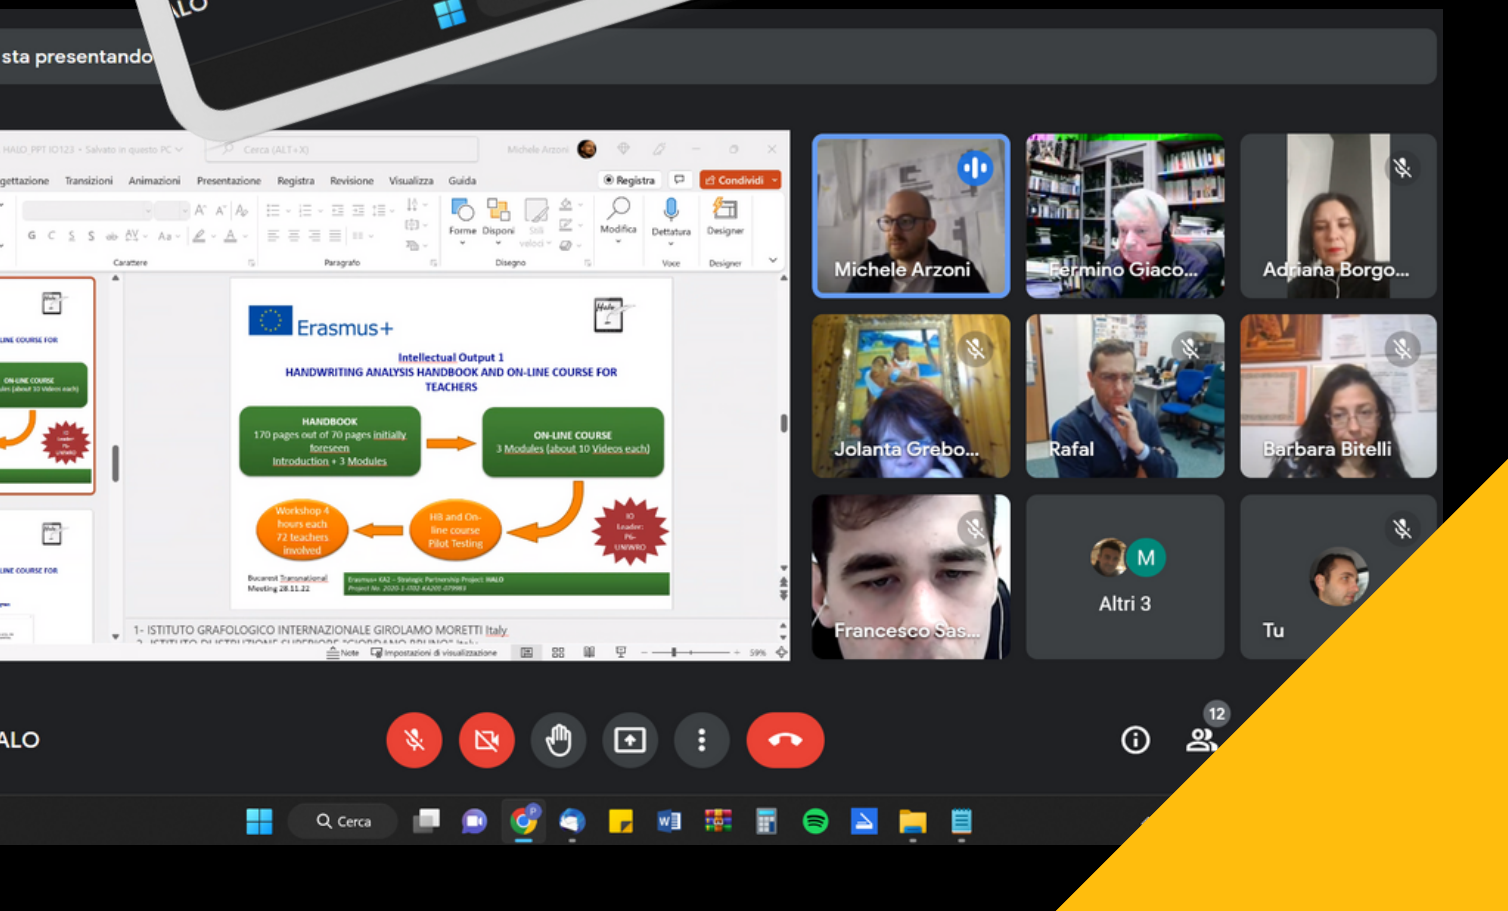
sta presentando

HALO PPT IO123 - Salvato in questo PC
Cerca (ALT+X)
Michele Arzoni

gettazione Transizioni Animazioni Presentazione Registra Revisione Visualizza Guida
Registra
Condividi
Carattere
Paragrafo
Forme Disponi Stili veloci
Disegno
Modifica
Dettatura
Voce
Designer
Designer

Erasmus+

Intellectual Output 1
HANDWRITING ANALYSIS HANDBOOK AND ON-LINE COURSE FOR TEACHERS

HANDBOOK
170 pages out of 70 pages initially foreseen
Introduction + 3 Modules

ON-LINE COURSE
3 Modules (about 10 Videos each)

Workshop 4 hours each
72 teachers involved

HB and On-line course Pilot Testing

IO Leader: P6-UNIWRO

Bucarest Transnational Meeting 28.11.22

Erasmus+ KA2 - Strategic Partnership Project HALO
Project No. 2020-1-IT02-KA201-079993

1- ISTITUTO GRAFOLOGICO INTERNAZIONALE GIROLAMO MORETTI Italy

Note Impostazioni di visualizzazione 59%

Michele Arzoni
Fermino Giaco...
Adriana Borgo...
Jolanta Grebo...
Rafal
Barbara Bitelli
Francesco Sas...
M
Altri 3
Tu

ALO

12

Cerca